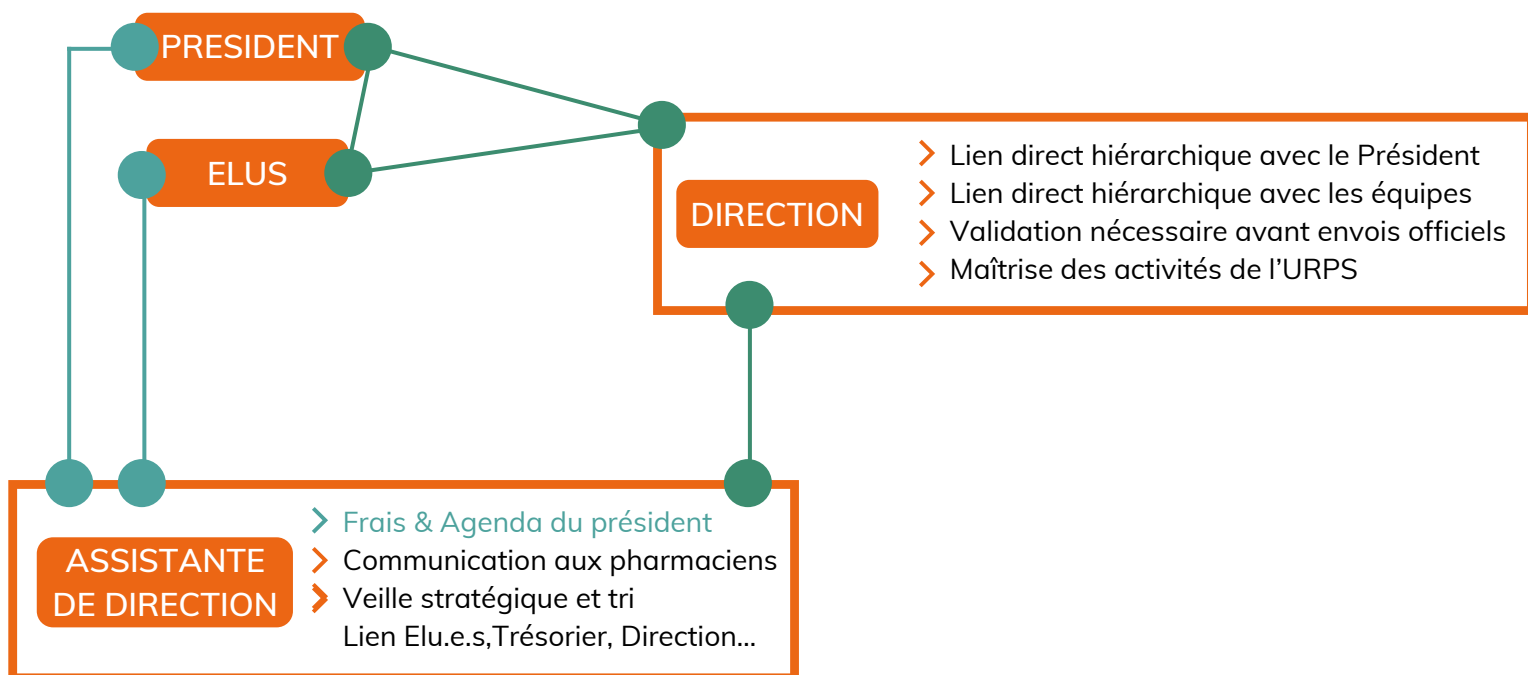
PRESIDENT

ELUS

DIRECTION

Lien direct hiérarchique avec le Président
Lien direct hiérarchique avec les équipes
Validation nécessaire avant envois officiels
Maîtrise des activités de l'URPS

ASSISTANTE DE DIRECTION

Frais & Agenda du président
Communication aux pharmaciens
Veille stratégique et tri
Lien Elu.e.s,Trésorier, Direction...